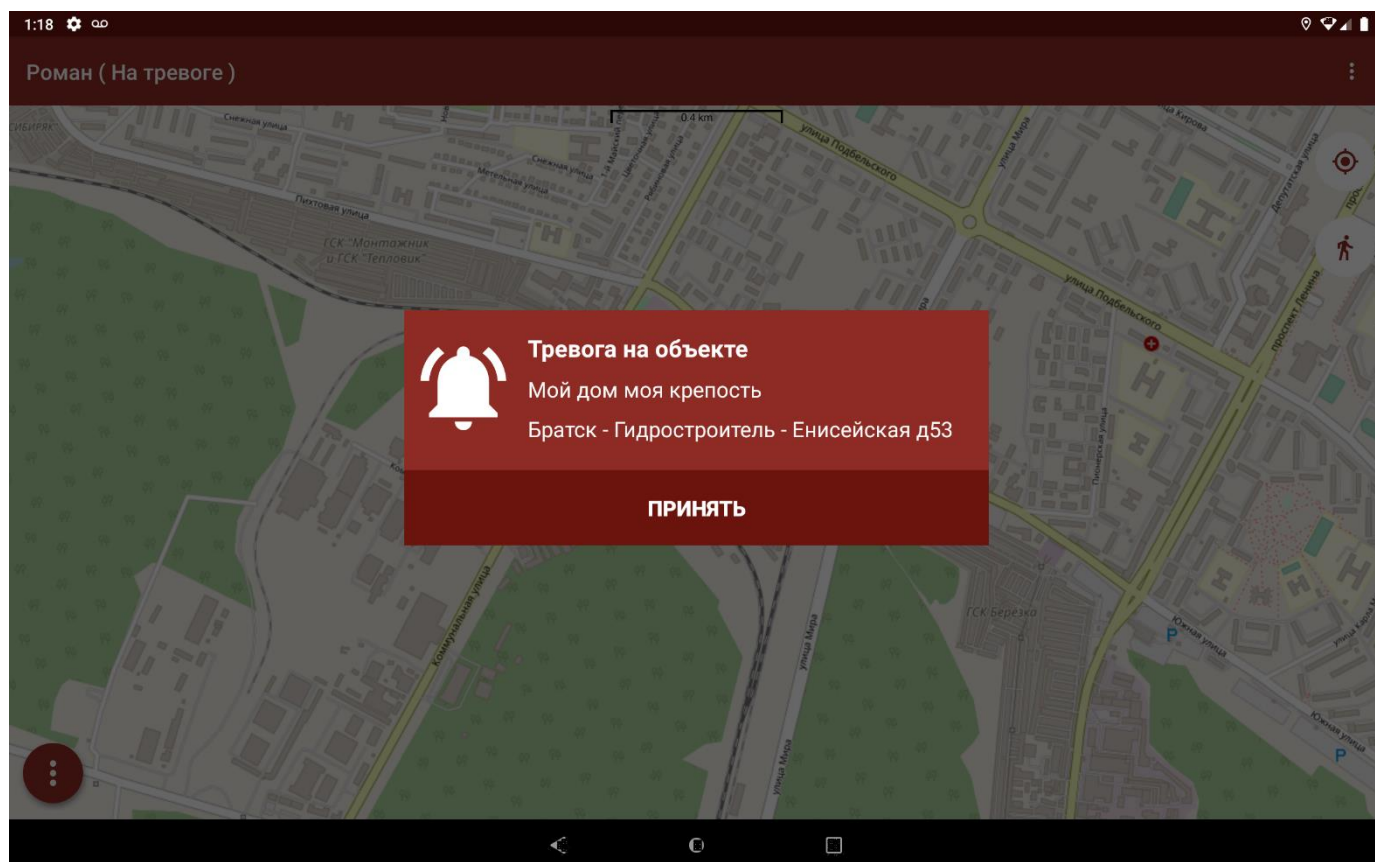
1:18

Роман ( На тревоге )

0.4 km

Снежная улица

Снежная улица

Метелевая улица

Пихтовая улица

ГСК "Монтажник и ГСК "Тепловик"

улица Подбельского

улица Подбельского

улица Мира

улица Кирова

Депутатская улица

проспект Ленина

Пионерская улица

Коммунальная улица

улица Мира

улица Мира

ГСК Березка

Южная улица

Южная улица

улица Карла Маркса

P

P

Тревога на объекте

Мой дом моя крепость

Братск - Гидростроитель - Енисейская д53

ПРИНЯТЬ